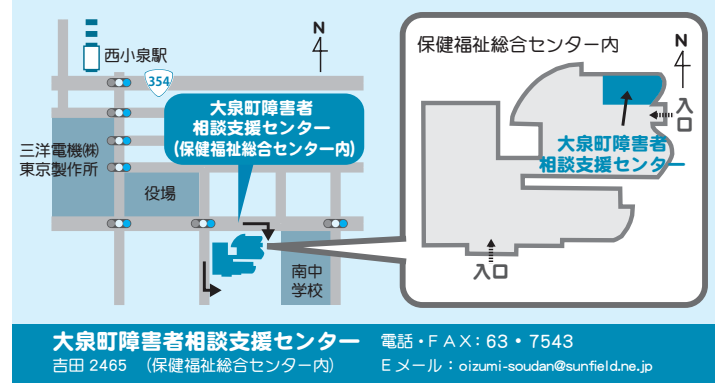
西小泉駅

354

N

三洋電機㈱
東京製作所

大泉町障害者
相談支援センター
(保健福祉総合センター内)

役場

南中
学校

保健福祉総合センター内

N

入口

大泉町障害者
相談支援センター

入口

大泉町障害者相談支援センター
吉田 2465 (保健福祉総合センター内)

電話・FAX:63・7543
Eメール:oizumi-soudan@sunfield.ne.jp